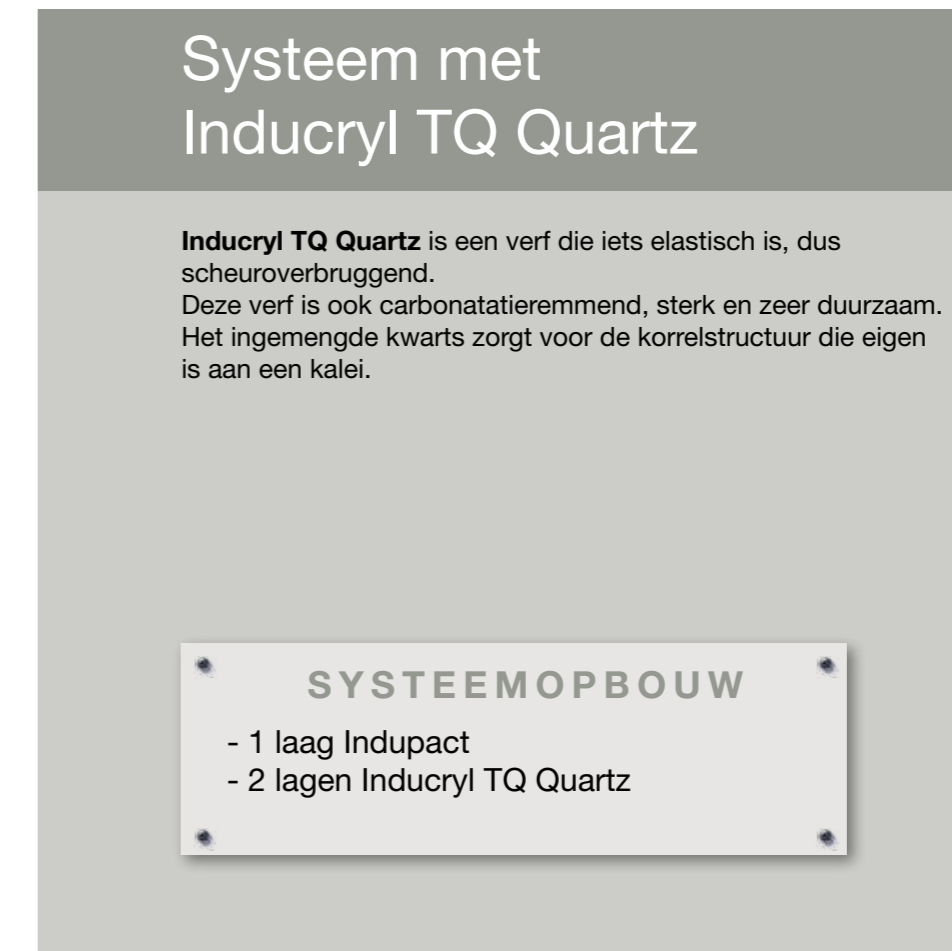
Systeem met
Inducryl TQ Quartz

**Inducryl TQ Quartz** is een verf die iets elastisch is, dus scheuroverbruggend.
Deze verf is ook carbonatatieremmend, sterk en zeer duurzaam. Het ingemengde kwarts zorgt voor de korrelstructuur die eigen is aan een kalei.

SYSTEEMOPBOUW

- 1 laag Indupact
- 2 lagen Inducryl TQ Quartz